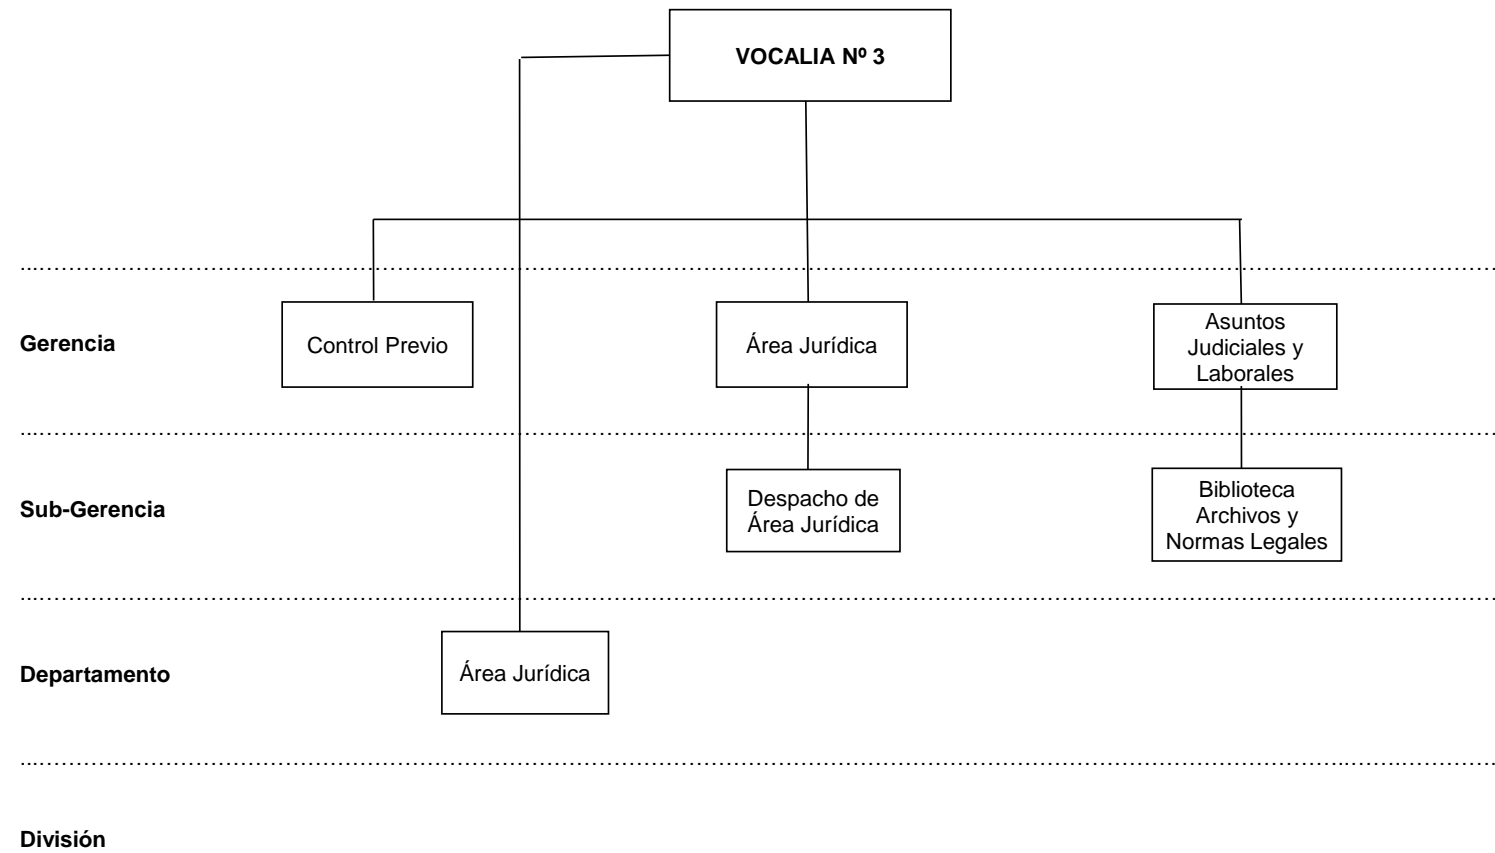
VOCALIA Nº 3

Gerencia

Control Previo

Área Jurídica

Asuntos Judiciales y Laborales

Sub-Gerencia

Despacho de Área Jurídica

Biblioteca Archivos y Normas Legales

Departamento

Área Jurídica

División